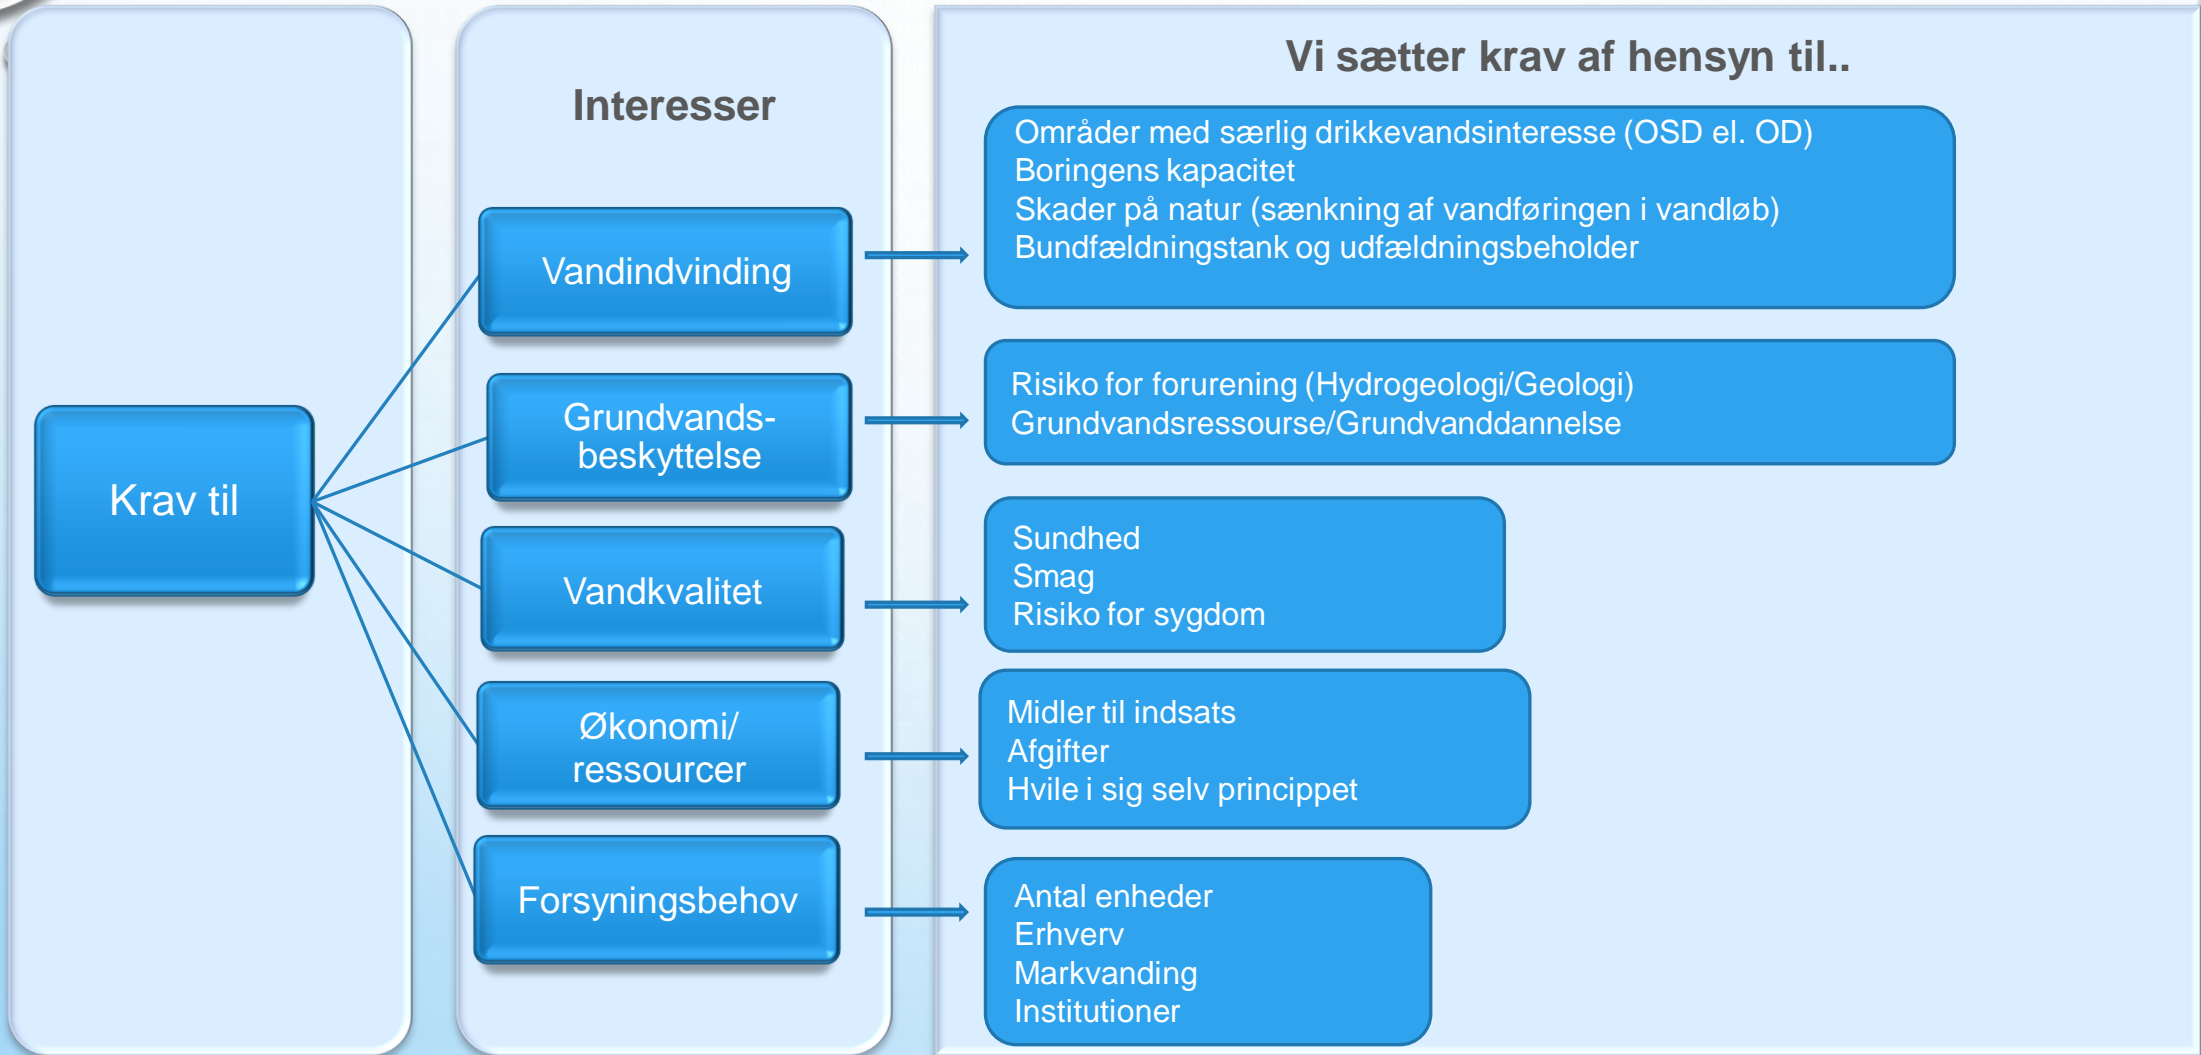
Krav til

Interesser

Vandindvinding

Grundvandsbeskyttelse

Vandkvalitet

Økonomi/ ressourcer

Forsyningsbehov

Vi sætter krav af hensyn til..

Områder med særlig drikkevandsinteresse (OSD el. OD)
Boringens kapacitet
Skader på natur (sænkning af vandføringen i vandløb)
Bundfældningstank og udfældningsbeholder

Risiko for forurening (Hydrogeologi/Geologi)
Grundvandsressourse/Grundvanddannelse

Sundhed
Smag
Risiko for sygdom

Midler til indsats
Afgifter
Hvile i sig selv princippet

Antal enheder
Erhverv
Markvanding
Institutioner